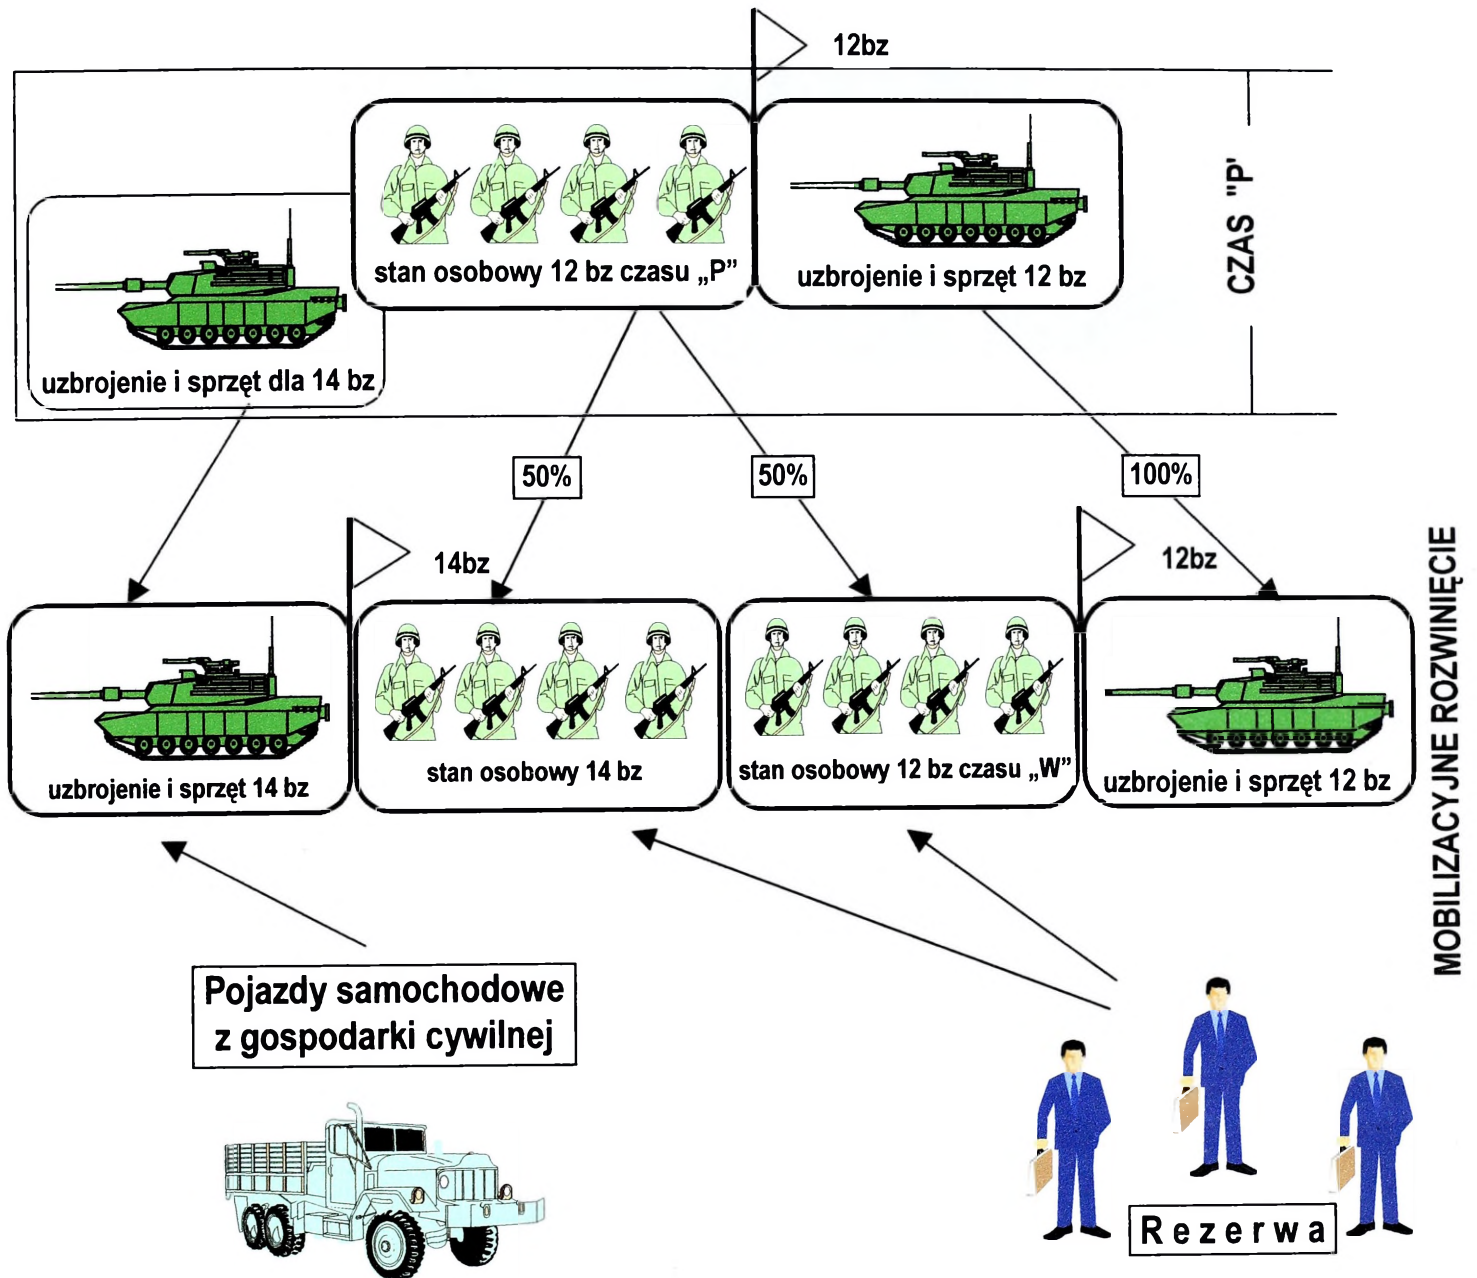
12bz

stan osobowy 12 bz czasu „P”

uzbrojenie i sprzęt 12 bz

CZAS "P"

uzbrojenie i sprzęt dla 14 bz

50%

50%

100%

14bz

12bz

uzbrojenie i sprzęt 14 bz

stan osobowy 14 bz

stan osobowy 12 bz czasu „W”

uzbrojenie i sprzęt 12 bz

MOBILIZACYJNE ROZWINIĘCIE

Pojazdy samochodowe z gospodarki cywilnej

Rezerwa